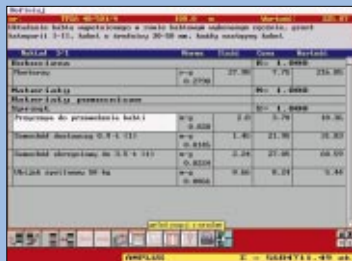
Nakłady
Ułożenie betonu zagęszczonego w ramie betonowe wykonywane ręcznie, przez kategorii I-II, betonem w krytym 30-50 mm, betony nasiąkliwe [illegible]

| Nakład 3-1 | Norma | Ilość | Cena | Wartość |
|---|---|---|---|---|
| Robocizna | | | R: 1.000 | |
| Murarzy | r-g 0.2770 | 27.90 | 7.75 | 216.05 |
| Materiały | | | M: 1.000 | |
| Materiały pomocnicze | | | | |
| Sprzęt | | | S: 1.000 | |
| Przyczepa do przewożenia kabli | m-g 0.020 | 2.05 | 3.79 | 39.36 |
| Samochód dostawczy 0,9 t (1) | m-g 0.0145 | 1.45 | 21.95 | 31.83 |
| Samochód skrzyniowy do 3.5 t (1) | m-g 0.0224 | 2.24 | 27.00 | 60.59 |
| Układ spalinowy 50 kg | m-g 0.0066 | 0.66 | 8.24 | 5.44 |

Zatwierdź rozdział
ANALIZA
Σ = 5694711.45 zł